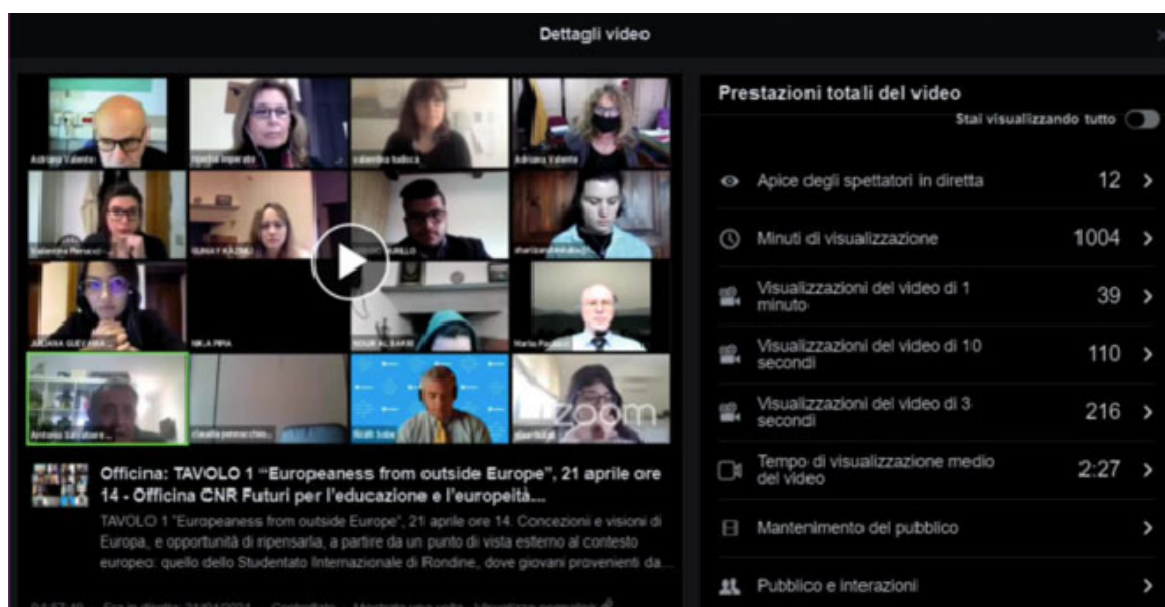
Dettagli video

Adriana Valente
Agnese Imperato
Valentina Galluca
Adriana Valente
Valentina Renacci
SUNAY KAZMA
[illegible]
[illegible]
ARIANA GUEVARA
NILA PIRA
NOUR AL BARBI
Mario Paolucci
Antonio Salvatore
claudia perracchio
Scott Sobel
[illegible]

zoom

Officina: TAVOLO 1 "Europeaness from outside Europe", 21 aprile ore 14 - Officina CNR Futuri per l'educazione e l'europeità...

TAVOLO 1 "Europeaness from outside Europe", 21 aprile ore 14. Concezioni e visioni di Europa, e opportunità di ripensarla, a partire da un punto di vista esterno al contesto europeo: quello dello Studentato Internazionale di Rondine, dove giovani provenienti da...

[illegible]

Prestazioni totali del video

Stai visualizzando tutto

Apice degli spettatori in diretta 12

Minuti di visualizzazione 1004

Visualizzazioni del video di 1 minuto 39

Visualizzazioni del video di 10 secondi 110

Visualizzazioni del video di 3 secondi 216

Tempo di visualizzazione medio del video 2:27

Mantenimento del pubblico

Pubblico e interazioni